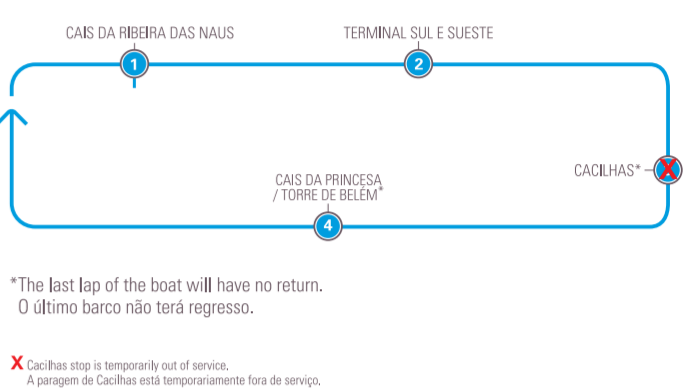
CAIS DA RIBEIRA DAS NAUS

1

TERMINAL SUL E SUESTE

2

CACILHAS*

X

CAIS DA PRINCESA / TORRE DE BELÉM*

4

*The last lap of the boat will have no return.
O último barco não terá regresso.

X Cacilhas stop is temporarily out of service.
A paragem de Cacilhas está temporariamente fora de serviço.